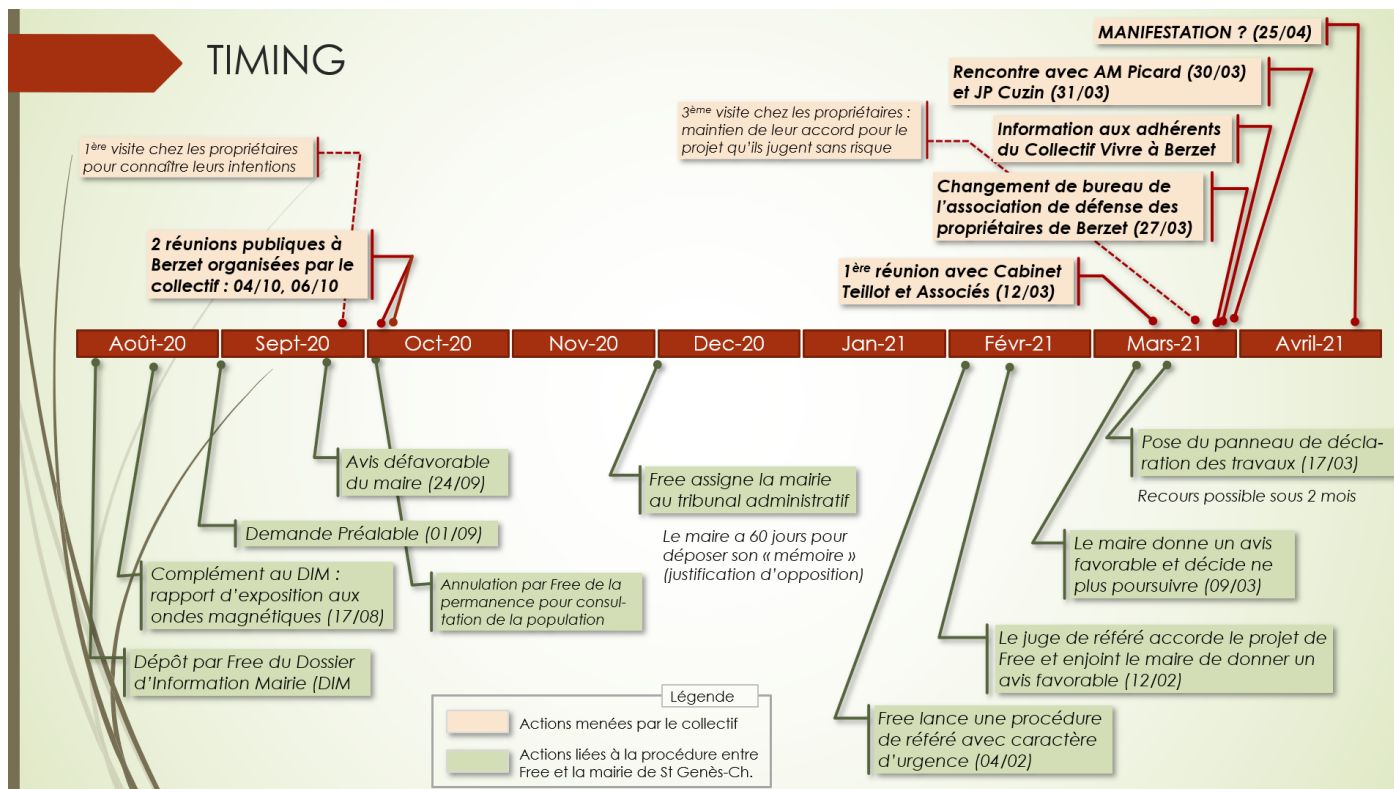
TIMING

MANIFESTATION ? (25/04)

Rencontre avec AM Picard (30/03) et JP Cuzin (31/03)

$3^{ème}$ visite chez les propriétaires : maintien de leur accord pour le projet qu'ils jugent sans risque

Information aux adhérents du Collectif Vivre à Berzet

Changement de bureau de l'association de défense des propriétaires de Berzet (27/03)

$1^{ère}$ visite chez les propriétaires pour connaître leurs intentions

2 réunions publiques à Berzet organisées par le collectif : 04/10, 06/10

$1^{ère}$ réunion avec Cabinet Teillot et Associés (12/03)

| Août-20 | Sept-20 | Oct-20 | Nov-20 | Dec-20 | Jan-21 | Févr-21 | Mars-21 | Avril-21 |
|---|---|---|---|---|---|---|---|---|

Pose du panneau de déclaration des travaux (17/03)

Recours possible sous 2 mois

Avis défavorable du maire (24/09)

Free assigne la mairie au tribunal administratif

Demande Préalable (01/09)

Le maire a 60 jours pour déposer son « mémoire » (justification d'opposition)

Le maire donne un avis favorable et décide ne plus poursuivre (09/03)

Complément au DIM : rapport d'exposition aux ondes magnétiques (17/08)

Annulation par Free de la permanence pour consultation de la population

Le juge de référé accorde le projet de Free et enjoint le maire de donner un avis favorable (12/02)

Dépôt par Free du Dossier d'Information Mairie (DIM

Légende
Actions menées par le collectif
Actions liées à la procédure entre Free et la mairie de St Genès-Ch.

Free lance une procédure de référé avec caractère d'urgence (04/02)